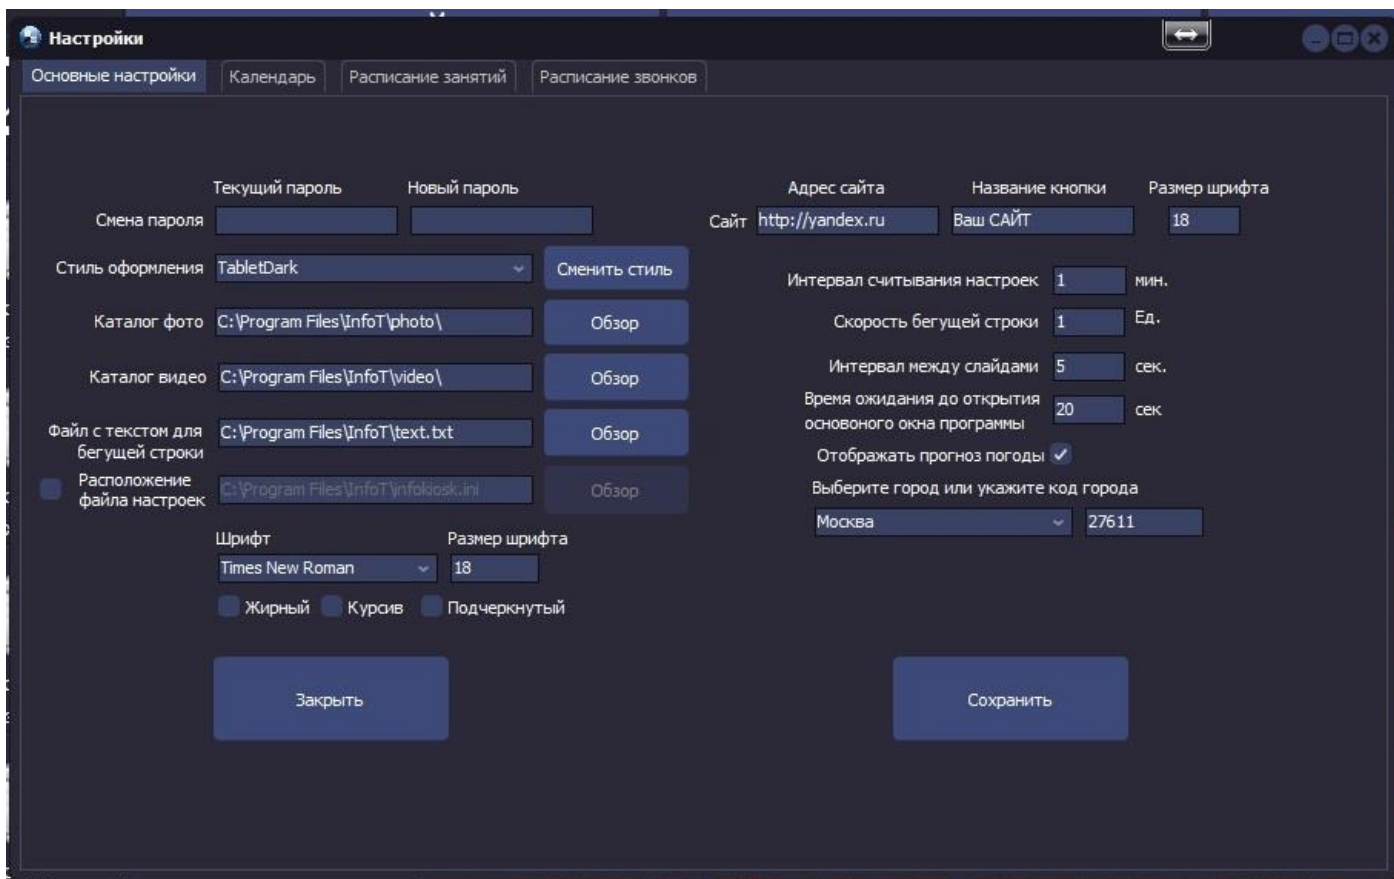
Настройки

Основные настройки | Календарь | Расписание занятий | Расписание звонков

Текущий пароль Новый пароль
Смена пароля

Стиль оформления TabletDark Сменить стиль

Каталог фото C:\Program Files\InfoT\photo\ Обзор

Каталог видео C:\Program Files\InfoT\video\ Обзор

Файл с текстом для бегущей строки C:\Program Files\InfoT\text.txt Обзор

Расположение файла настроек C:\Program Files\InfoT\infokiosk.ini Обзор

Шрифт Размер шрифта
Times New Roman 18
Жирный Курсив Подчеркнутый

Закрыть

Адрес сайта Название кнопки Размер шрифта
Сайт http://yandex.ru Ваш САЙТ 18

Интервал считывания настроек 1 мин.
Скорость бегущей строки 1 Ед.
Интервал между слайдами 5 сек.
Время ожидания до открытия основоного окна программы 20 сек
Отображать прогноз погоды
Выберите город или укажите код города
Москва 27611

Сохранить